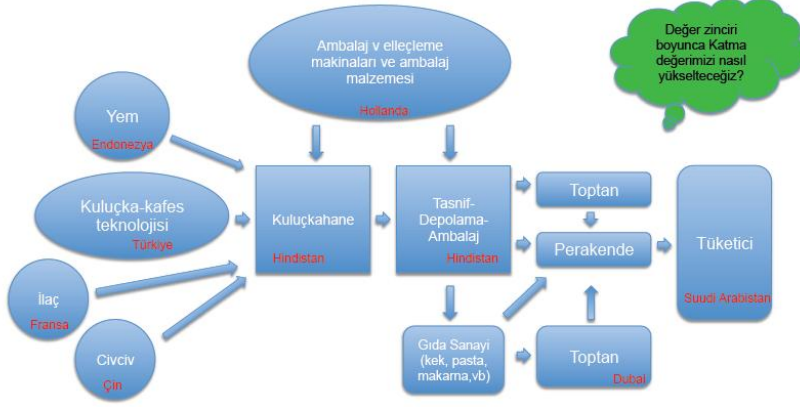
Ambalaj v elleçleme makinaları ve ambalaj malzemesi
Hollanda

Değer zinciri boyunca Katma değerimizi nasıl yükselteceğiz?

Yem
Endonezya

Kuluçka-kafes teknolojisi
Türkiye

İlaç
Fransa

Civciv
Çin

Kuluçkahane
Hindistan

Tasnif-Depolama-Ambalaj
Hindistan

Toptan

Perakende

Tüketici
Suudi Arabistan

Gıda Sanayi (kek, pasta, makarna,vb)

Toptan
Dubai